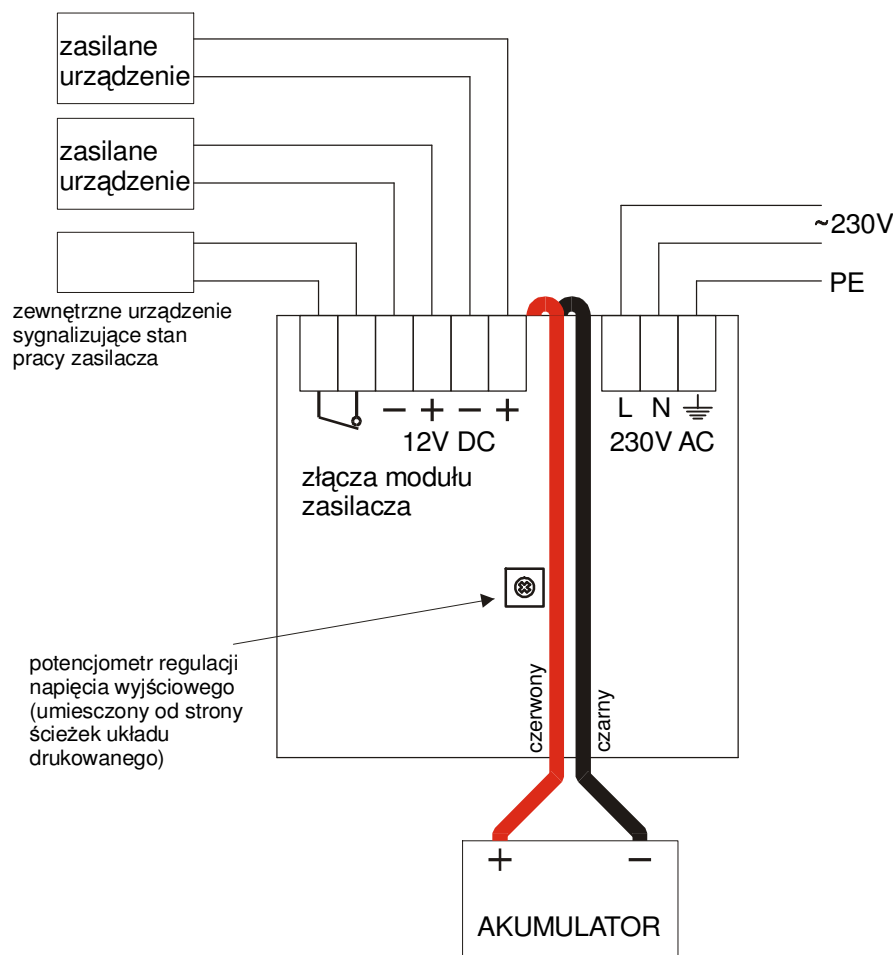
zasilane urządzenie

zasilane urządzenie

zewnętrzne urządzenie sygnalizujące stan pracy zasilacza

~230V
PE

− + − +
12V DC

L N ⏚
230V AC

złącza modułu zasilacza

potencjometr regulacji napięcia wyjściowego (umiesczony od strony ścieżek układu drukowanego)

czerwony

czarny

+ −

AKUMULATOR